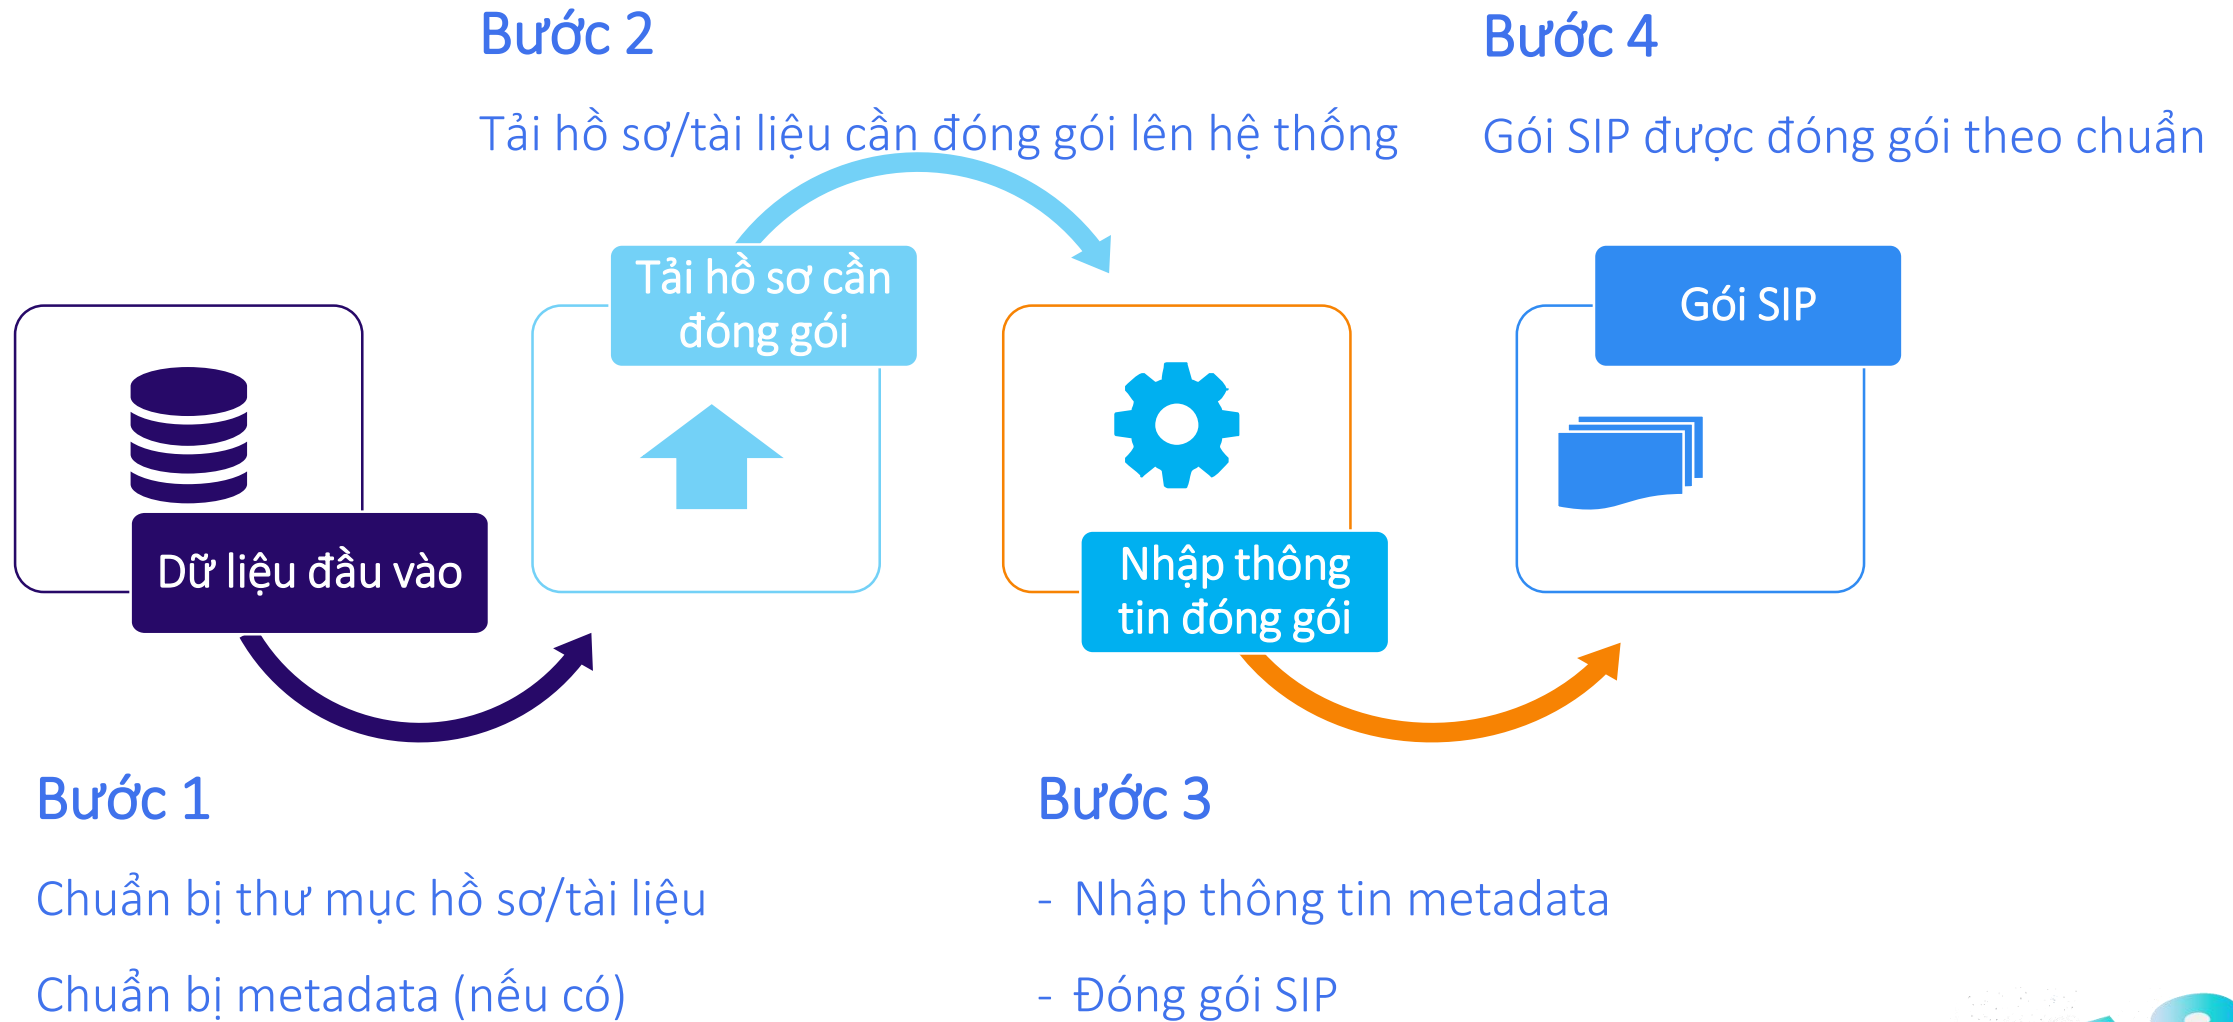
Bước 2

Tải hồ sơ/tài liệu cần đóng gói lên hệ thống

Bước 4

Gói SIP được đóng gói theo chuẩn

Tải hồ sơ cần đóng gói

Gói SIP

Dữ liệu đầu vào

Nhập thông tin đóng gói

Bước 1

Chuẩn bị thư mục hồ sơ/tài liệu

Chuẩn bị metadata (nếu có)

Bước 3

- Nhập thông tin metadata

- Đóng gói SIP